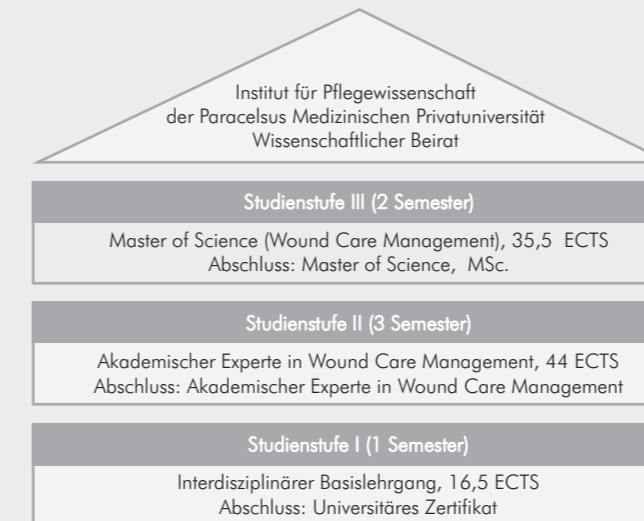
Institut für Pflegewissenschaft
der Paracelsus Medizinischen Privatuniversität
Wissenschaftlicher Beirat

Studienstufe III (2 Semester)

Master of Science (Wound Care Management), 35,5 ECTS
Abschluss: Master of Science, MSc.

Studienstufe II (3 Semester)

Akademischer Experte in Wound Care Management, 44 ECTS
Abschluss: Akademischer Experte in Wound Care Management

Studienstufe I (1 Semester)

Interdisziplinärer Basislehrgang, 16,5 ECTS
Abschluss: Universitäres Zertifikat